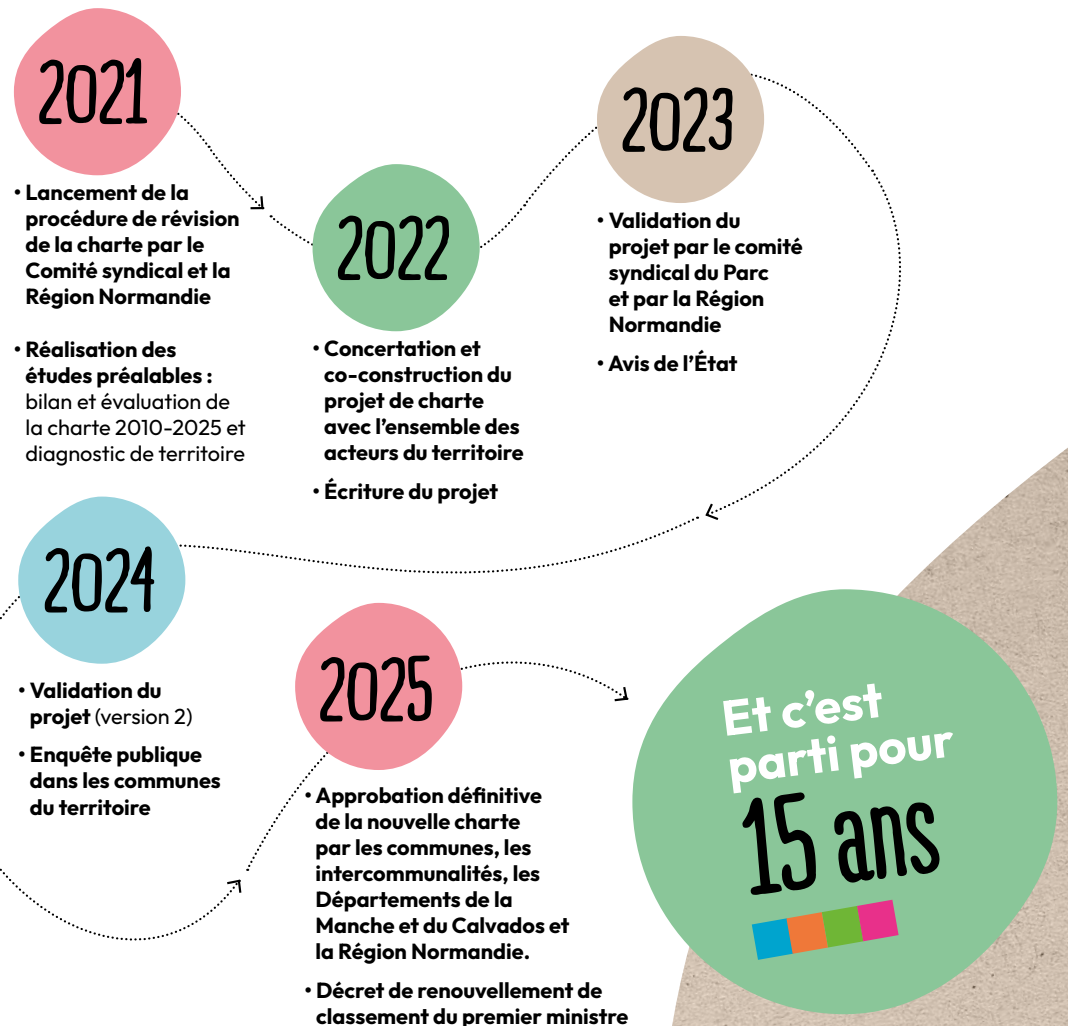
2021

• Lancement de la procédure de révision de la charte par le Comité syndical et la Région Normandie

• Réalisation des études préalables : bilan et évaluation de la charte 2010-2025 et diagnostic de territoire

2022

• Concertation et co-construction du projet de charte avec l'ensemble des acteurs du territoire

• Écriture du projet

2023

• Validation du projet par le comité syndical du Parc et par la Région Normandie

• Avis de l'État

2024

• Validation du projet (version 2)

• Enquête publique dans les communes du territoire

2025

• Approbation définitive de la nouvelle charte par les communes, les intercommunalités, les Départements de la Manche et du Calvados et la Région Normandie.

• Décret de renouvellement de classement du premier ministre

Et c'est parti pour 15 ans